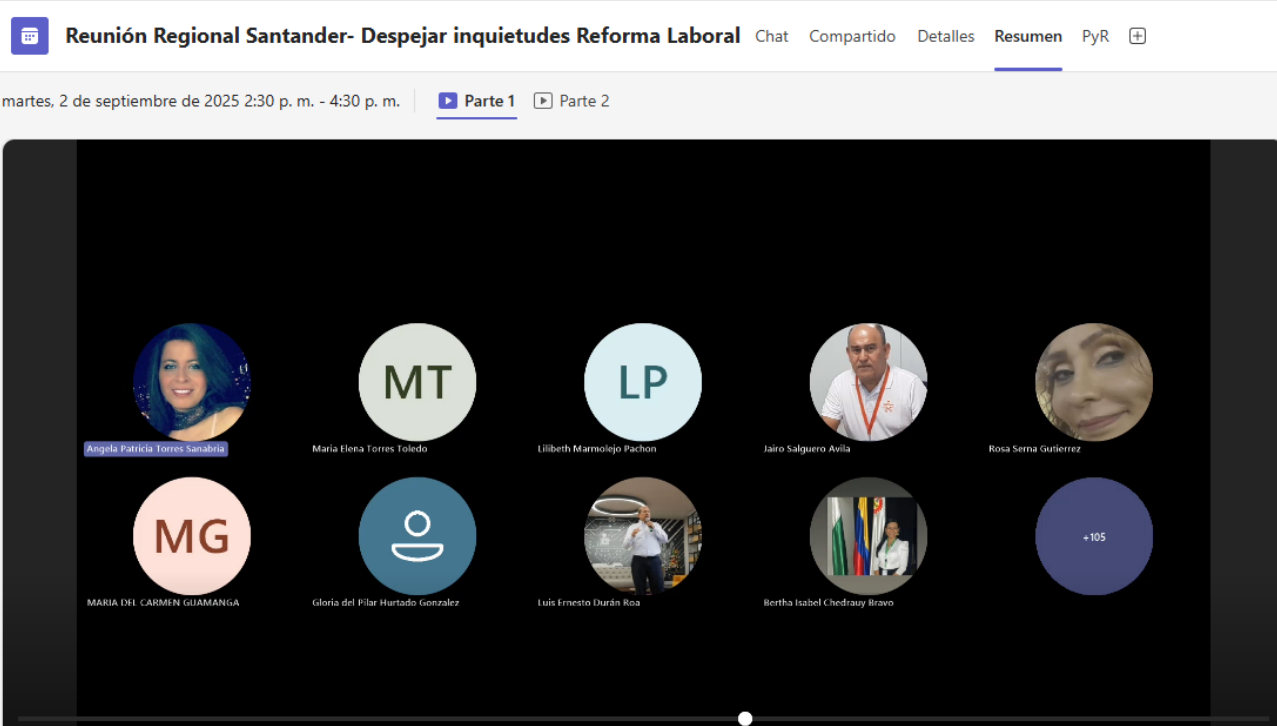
Reunión Regional Santander- Despejar inquietudes Reforma Laboral Chat Compartido Detalles Resumen PyR

martes, 2 de septiembre de 2025 2:30 p. m. - 4:30 p. m. Parte 1 Parte 2

Angela Patricia Torres Sanabria

MT
Maria Elena Torres Toledo

LP
Lilibeth Marmolejo Pachon

Jairo Salguero Avila

Rosa Serna Gutierrez

MG
MARIA DEL CARMEN GUAMANGA

Gloria del Pilar Hurtado Gonzalez

Luis Ernesto Durán Roa

Bertha Isabel Chedrauy Bravo

+105